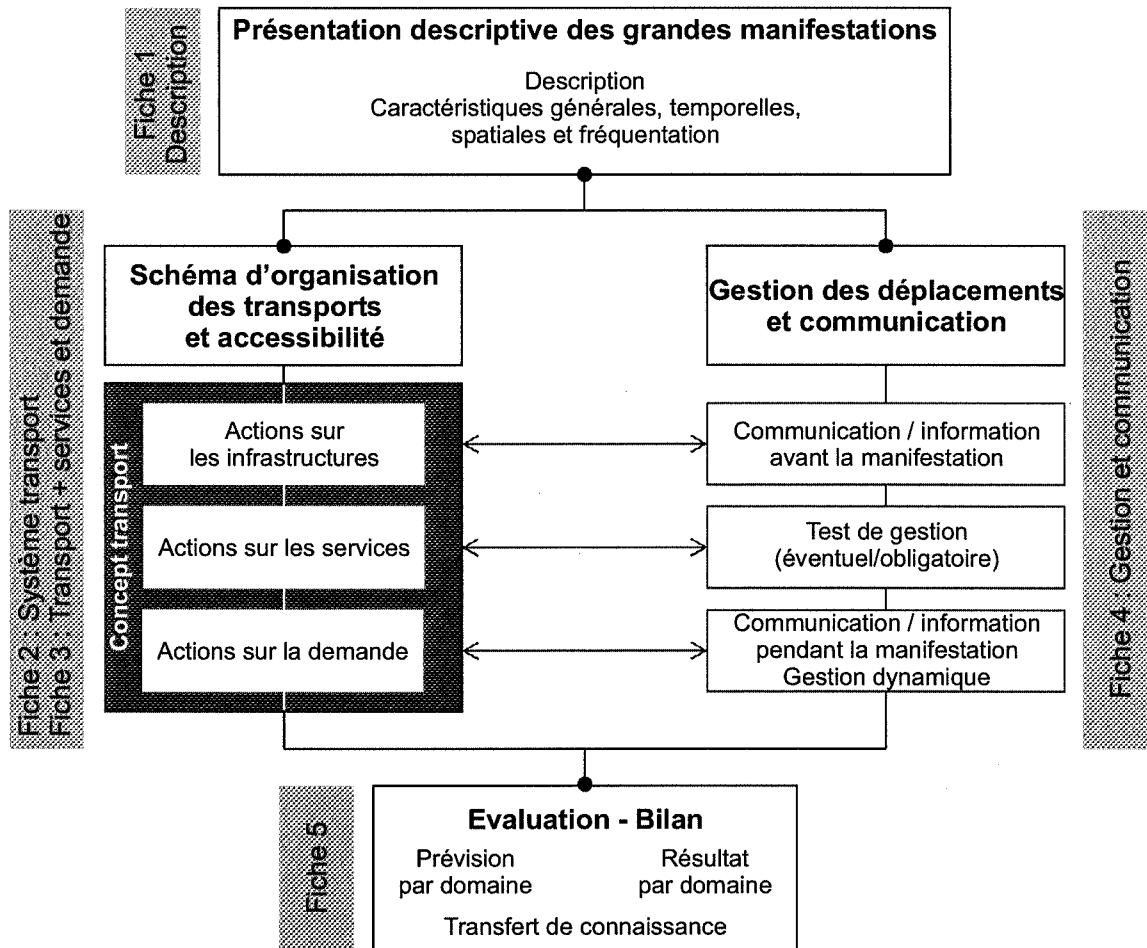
Fiche 1
Description

Présentation descriptive des grandes manifestations

Description
Caractéristiques générales, temporelles, spatiales et fréquentation

Fiche 2 : Système transport
Fiche 3 : Transport + services et demande

Schéma d'organisation des transports et accessibilité

Concept transport

Actions sur les infrastructures

Actions sur les services

Actions sur la demande

Gestion des déplacements et communication

Communication / information avant la manifestation

Test de gestion (éventuel/obligatoire)

Communication / information pendant la manifestation Gestion dynamique

Fiche 4 : Gestion et communication

Fiche 5

Evaluation - Bilan

Prévision par domaine

Résultat par domaine

Transfert de connaissance